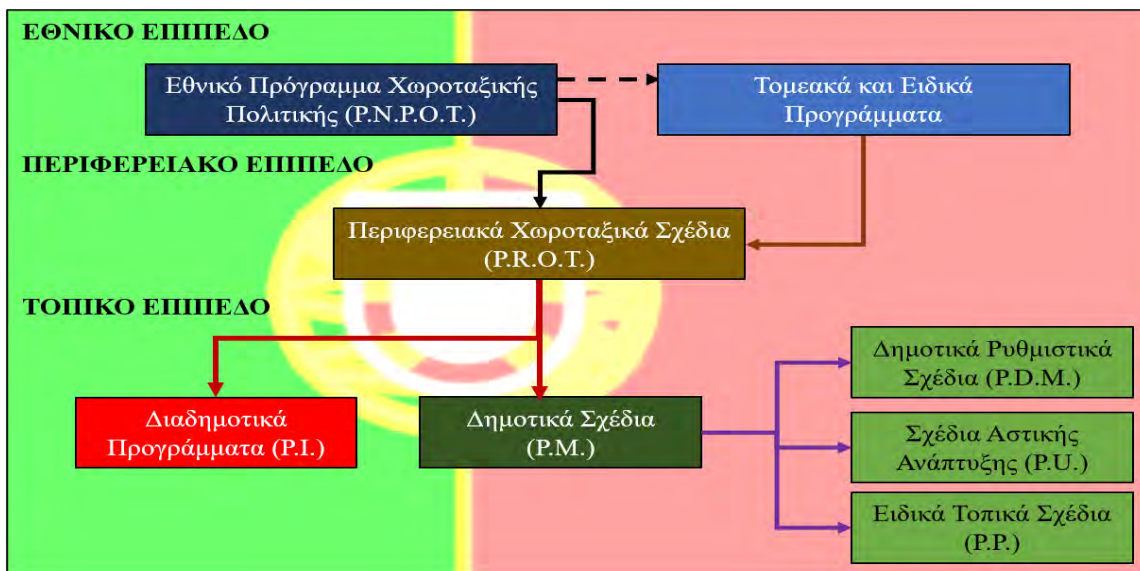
ΕΘΝΙΚΟ ΕΠΙΠΕΔΟ

Εθνικό Πρόγραμμα Χωροταξικής Πολιτικής (P.N.P.O.T.)

Τομεακά και Ειδικά Προγράμματα

ΠΕΡΙΦΕΡΕΙΑΚΟ ΕΠΙΠΕΔΟ

Περιφερειακά Χωροταξικά Σχέδια (P.R.O.T.)

ΤΟΠΙΚΟ ΕΠΙΠΕΔΟ

Διαδημοτικά Προγράμματα (P.I.)

Δημοτικά Σχέδια (P.M.)

Δημοτικά Ρυθμιστικά Σχέδια (P.D.M.)

Σχέδια Αστικής Ανάπτυξης (P.U.)

Ειδικά Τοπικά Σχέδια (P.P.)